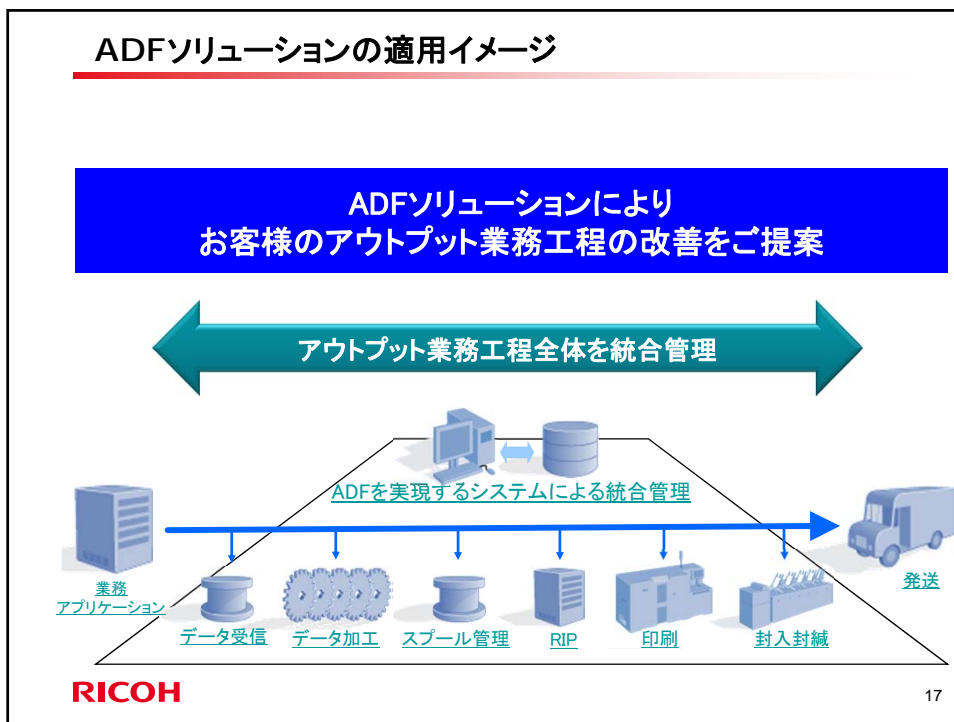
ADFソリューションの適用イメージ

ADFソリューションにより
お客様のアウトプット業務工程の改善をご提案

アウトプット業務工程全体を統合管理

ADFを実現するシステムによる統合管理

業務
アプリケーション

データ受信

データ加工

スプール管理

RIP

印刷

封入封緘

発送

RICOH

17